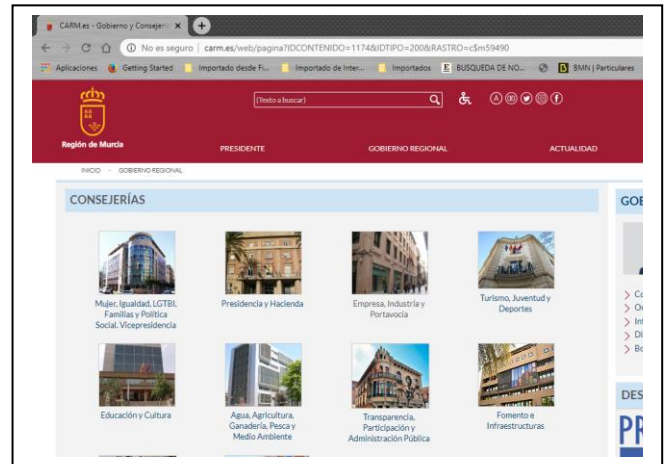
CARM.es - Gobierno y Consejer ×

No es seguro | carm.es/web/pagina?IDCONTENIDO=1174&IDTIPO=200&RASTRO=c$m59490

Aplicaciones Getting Started Importado desde Fi... Importado de Inter... Importados BUSQUEDA DE NO... BMN | Particulares

[Texto a buscar]

Región de Murcia

PRESIDENTE GOBIERNO REGIONAL ACTUALIDAD

INICIO > GOBIERNO REGIONAL

CONSEJERÍAS

GOB

Mujer, Igualdad, LGTBI, Familias y Política Social. Vicepresidencia

Presidencia y Hacienda

Empresa, Industria y Portavocía

Turismo, Juventud y Deportes

Educación y Cultura

Agua, Agricultura, Ganadería, Pesca y Medio Ambiente

Transparencia, Participación y Administración Pública

Fomento e Infraestructuras

DES

PR